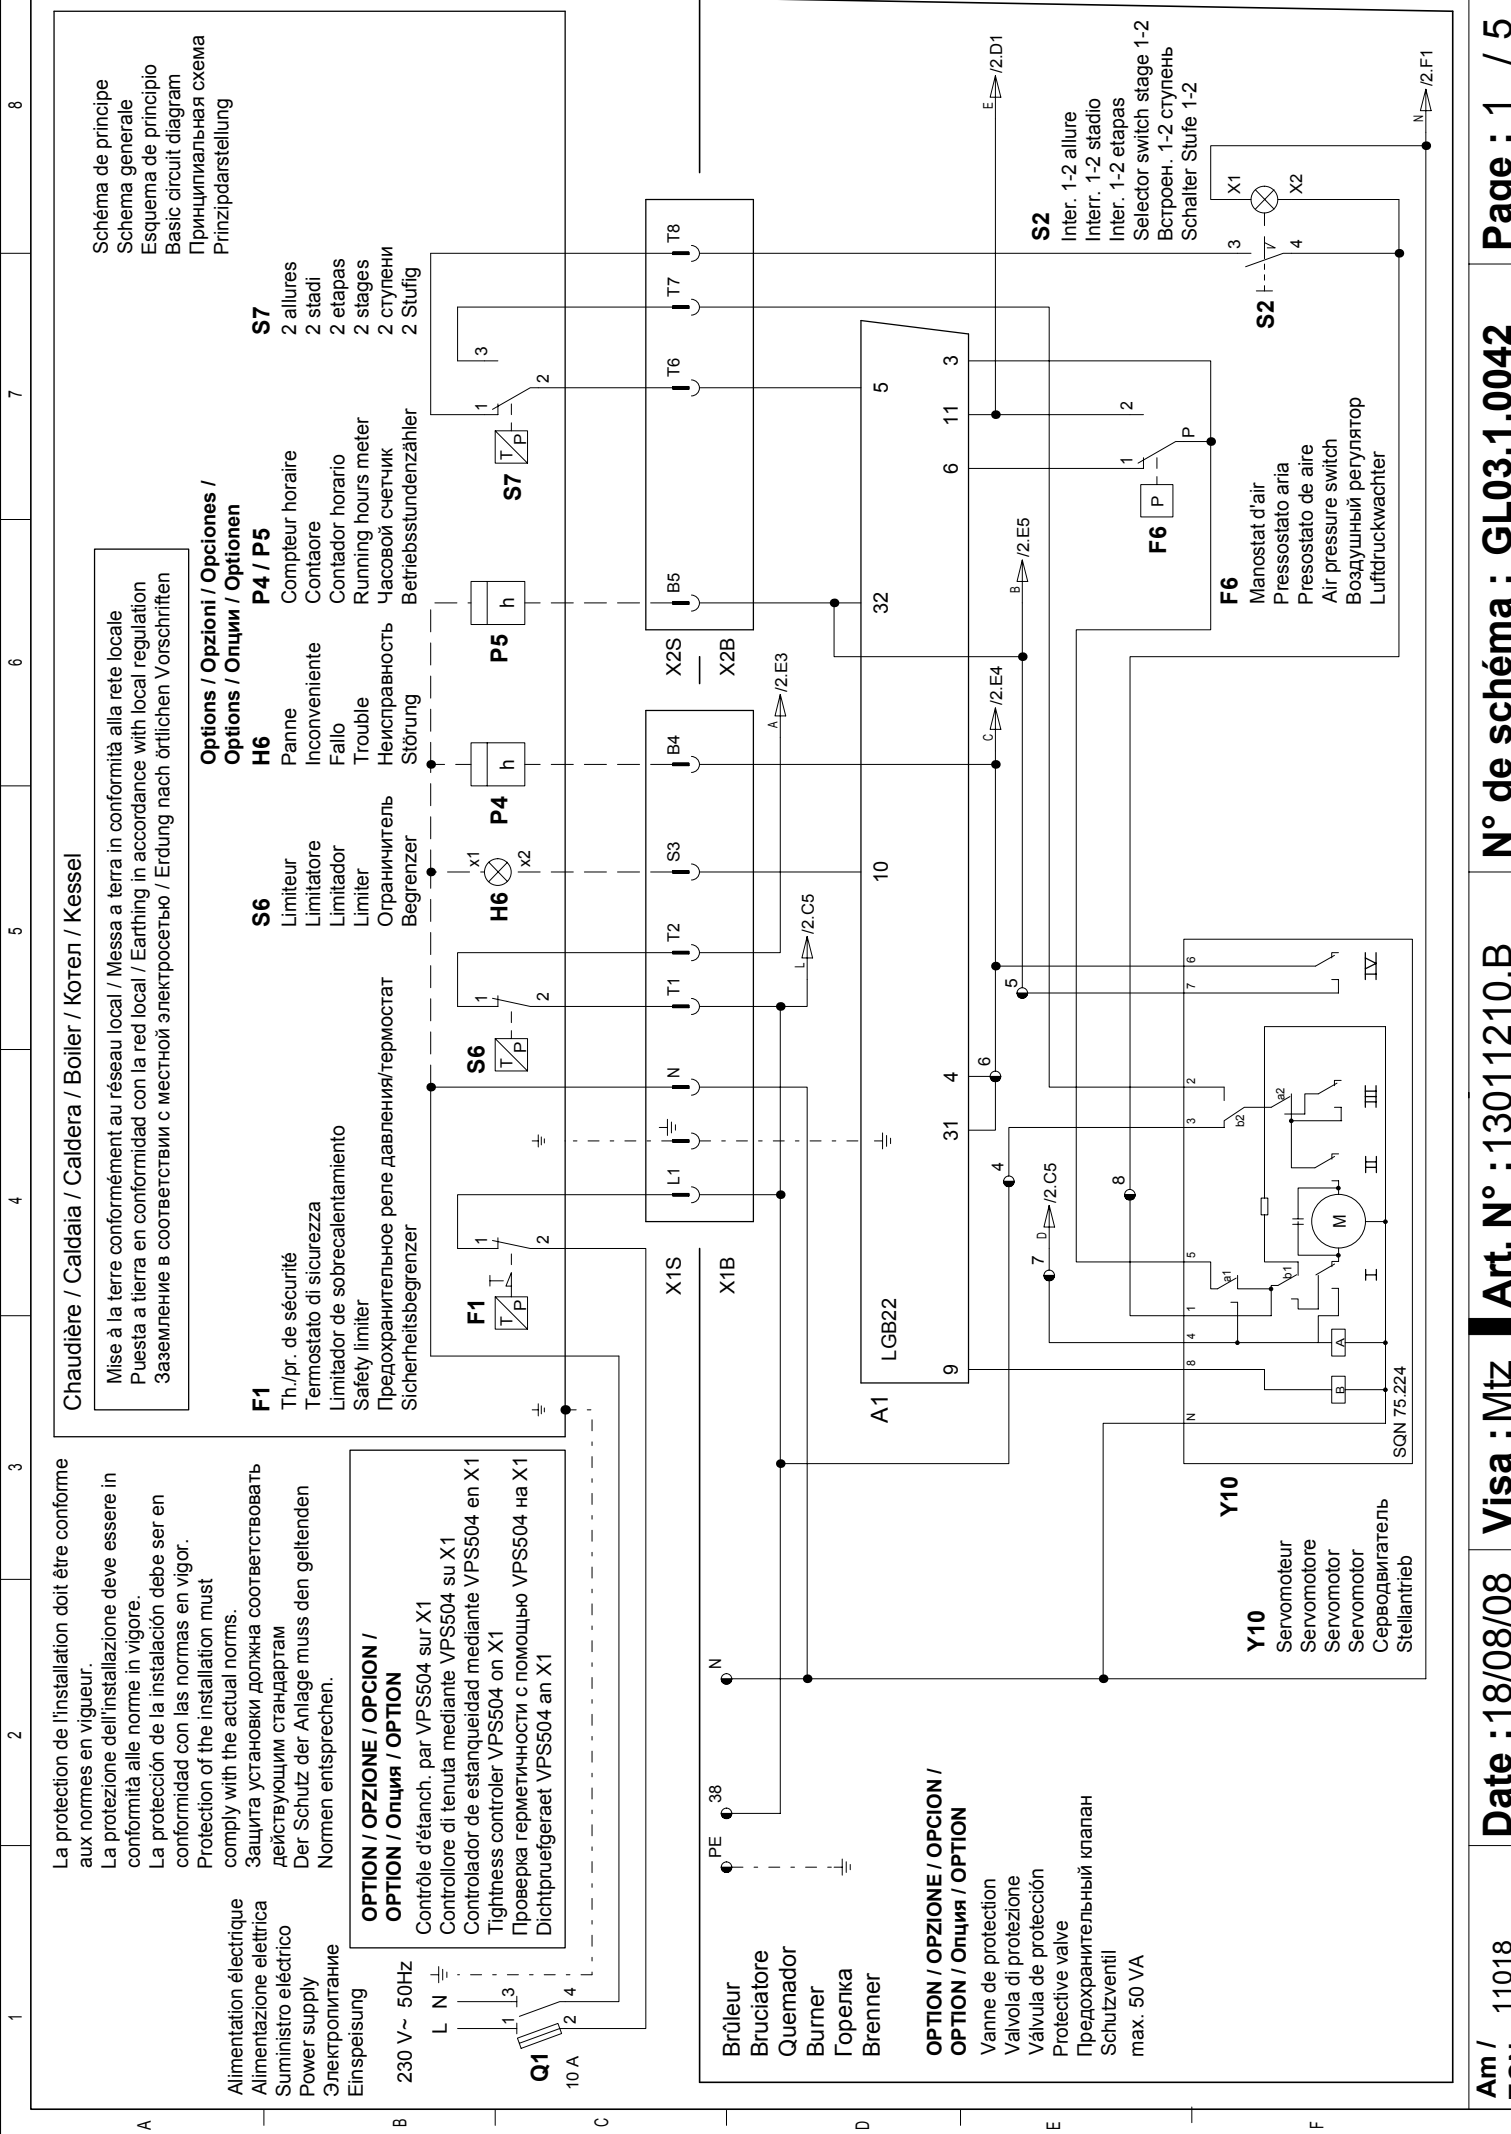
Alimentation électrique
Alimentazione elettrica
Suministro eléctrico
Power supply
Электропитание
Einspeisung

La protection de l'installation doit être conforme aux normes en vigueur.
La protezione dell'installazione deve essere in conformità alle norme in vigore.
La protección de la instalación debe ser en conformidad con las normas en vigor.
Protection of the installation must comply with the actual norms.
Защита установки должна соответствовать действующим стандартам
Der Schutz der Anlage muss den geltenden Normen entsprechen.

230 V~ 50Hz
L N ⏚
Q1
10 A

OPTION / OPZIONE / OPCION / OPTION / Опция / OPTION
Contrôle d'étanch. par VPS504 sur X1
Controllore di tenuta mediante VPS504 su X1
Controlador de estanqueidad mediante VPS504 en X1
Tightness controler VPS504 on X1
Проверка герметичности с помощью VPS504 на X1
Dichtpruefgeraet VPS504 an X1

Brûleur
Bruciatore
Quemador
Burner
Горелка
Brenner

PE 38 N

OPTION / OPZIONE / OPCION / OPCION / OPTION / Опция / OPTION
Vanne de protection
Valvola di protezione
Válvula de protección
Protective valve
Предохранительный клапан
Schutzventil
max. 50 VA

Chaudière / Caldaia / Caldera / Boiler / Котел / Kessel

Mise à la terre conformément au réseau local / Messa a terra in conformità alla rete locale
Puesta a tierra en conformidad con la red local / Earthing in accordance with local regulation
Заземление в соответствии с местной электросетью / Erdung nach örtlichen Vorschriften

F1
Th./pr. de sécurité
Termostato di sicurezza
Limitador de sobrecalentamiento
Safety limiter
Предохранительное реле давления/термостат
Sicherheitsbegrenzer

S6
Limiteur
Limitatore
Limitador
Limiter
Ограничитель
Begrenzer

Options / Opzioni / Opciones / Options / Опции / Optionen
H6
Panne
Inconveniente
Fallo
Trouble
Неисправность
Störung

P4 / P5
Compteur horaire
Contaore
Contador horario
Running hours meter
Часовой счетчик
Betriebsstundenzähler

S7
2 allures
2 stadi
2 etapas
2 stages
2 ступени
2 Stufig

Schéma de principe
Schema generale
Esquema de principio
Basic circuit diagram
Принципиальная схема
Prinzipdarstellung

F1 S6 H6 P4 P5 S7
X1S X1B X2S X2B
L1 ⏚ N T1 T2 S3 B4 B5 T6 T7 T8
h h
LGB22
A1
9 31 4 10 32 6 11 5 3
/2.C5 /2.E3 /2.E4 /2.E5 /2.D1 /2.F1 /2.C5
F6
S2
Inter. 1-2 allure
Interr. 1-2 stadio
Inter. 1-2 etapas
Selector switch stage 1-2
Встроен. 1-2 ступень
Schalter Stufe 1-2

F6
Manostat d'air
Pressostato aria
Presostato de aire
Air pressure switch
Воздушный регулятор
Luftdruckwachter

Y10
SQN 75.224
Y10
Servomoteur
Servomotore
Servomotor
Servomotor
Серводвигатель
Stellantrieb

Am / 11018
Date : 18/08/08
Visa : Mtz
Art. N° : 13011210.B
N° de schéma : GL03.1.0042
Page : 1 / 5